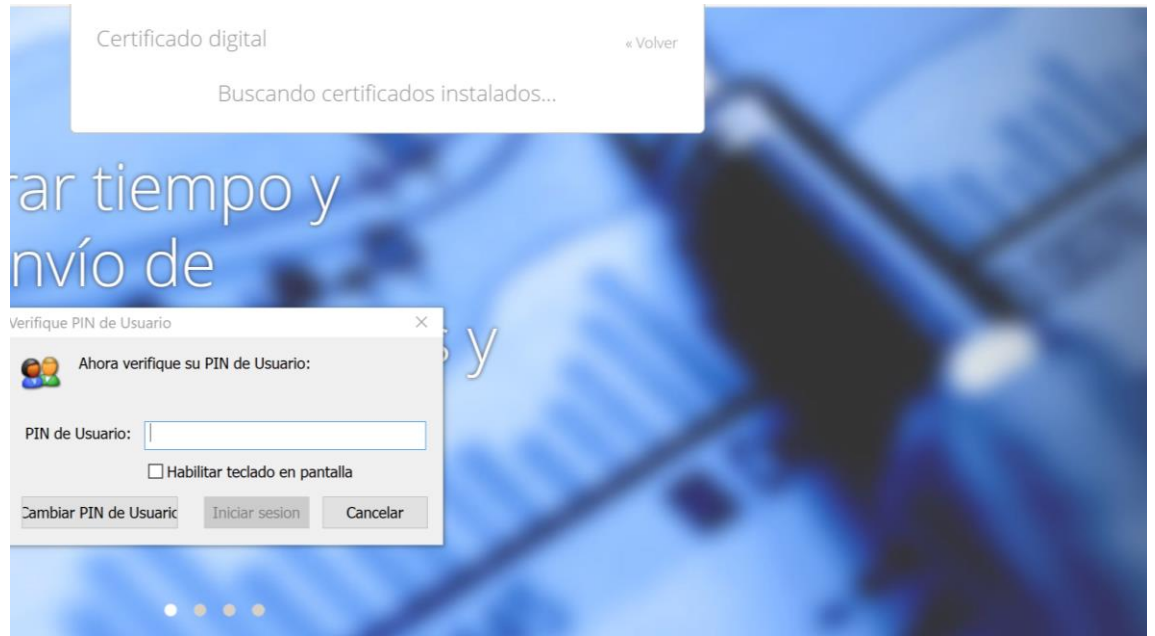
Certificado digital

« Volver

Buscando certificados instalados...

ar tiempo y
nvío de
s y

Verifique PIN de Usuario

×

Ahora verifique su PIN de Usuario:

PIN de Usuario:

☐ Habilitar teclado en pantalla

Cambiar PIN de Usuaric

Iniciar sesion

Cancelar